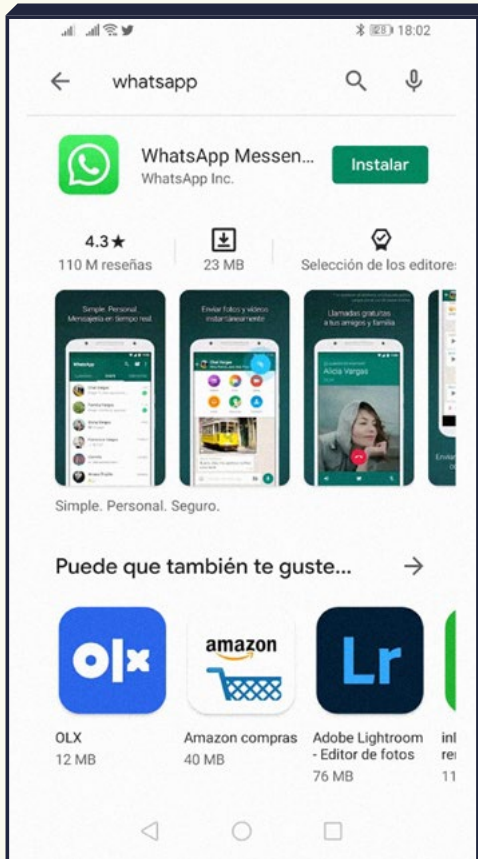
18:02

whatsapp

WhatsApp Messen...
WhatsApp Inc.
Instalar

4.3★
110 M reseñas

23 MB

Selección de los editores

Simple. Personal. Mensajería en tiempo real.

Enviar fotos y videos instantáneamente

Llamadas gratuitas a tus amigos y familia

Alicia Vargas

Simple. Personal. Seguro.

Puede que también te guste...

olx
OLX
12 MB

amazon
Amazon compras
40 MB

Lr
Adobe Lightroom - Editor de fotos
76 MB

in
re
11